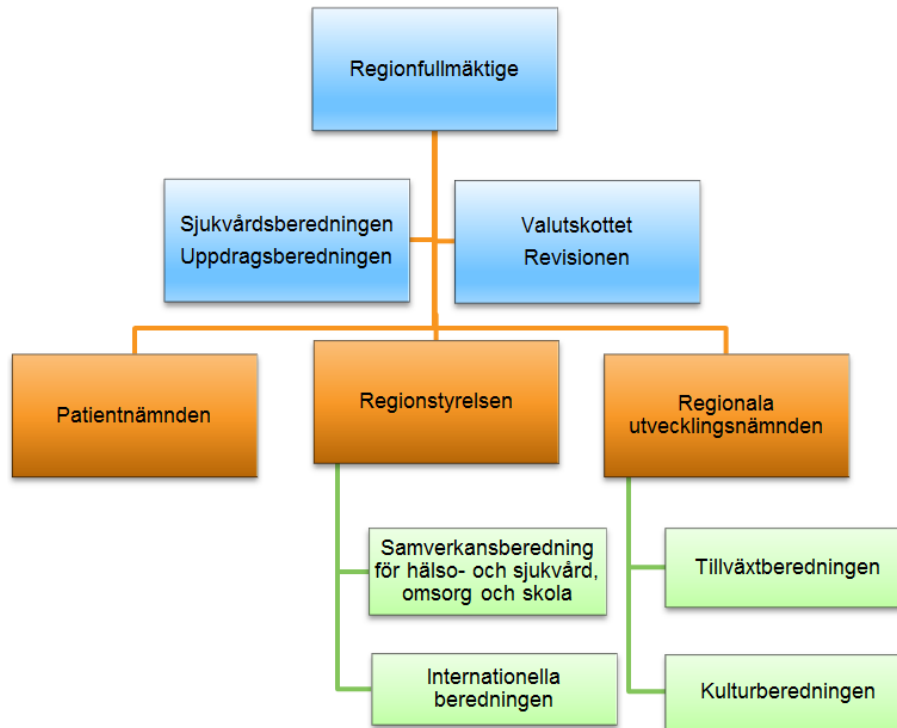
Regionfullmäktige

Sjukvårdsberedningen
Uppdragsberedningen

Valutskottet
Revisionen

Patientnämnden

Regionstyrelsen

Regionala utvecklingsnämnden

Samverkansberedning för hälso- och sjukvård, omsorg och skola

Internationella beredningen

Tillväxtberedningen

Kulturberedningen